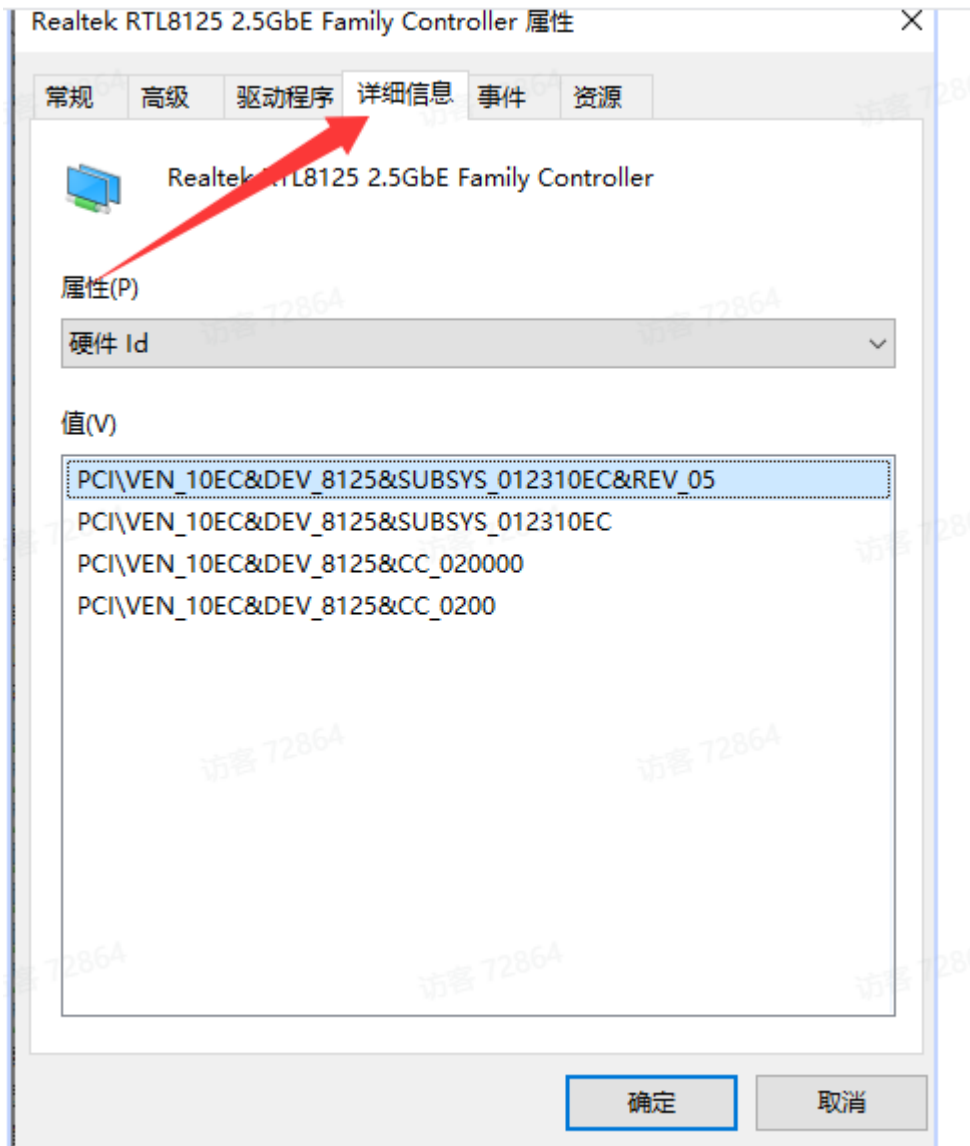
Realtek RTL8125 2.5GbE Family Controller 属性

常规 高级 驱动程序 详细信息 事件 资源

Realtek RTL8125 2.5GbE Family Controller

属性(P)

硬件 Id

值(V)

PCI\VEN_10EC&DEV_8125&SUBSYS_012310EC&REV_05
PCI\VEN_10EC&DEV_8125&SUBSYS_012310EC
PCI\VEN_10EC&DEV_8125&CC_020000
PCI\VEN_10EC&DEV_8125&CC_0200

访客 72864

确定 取消